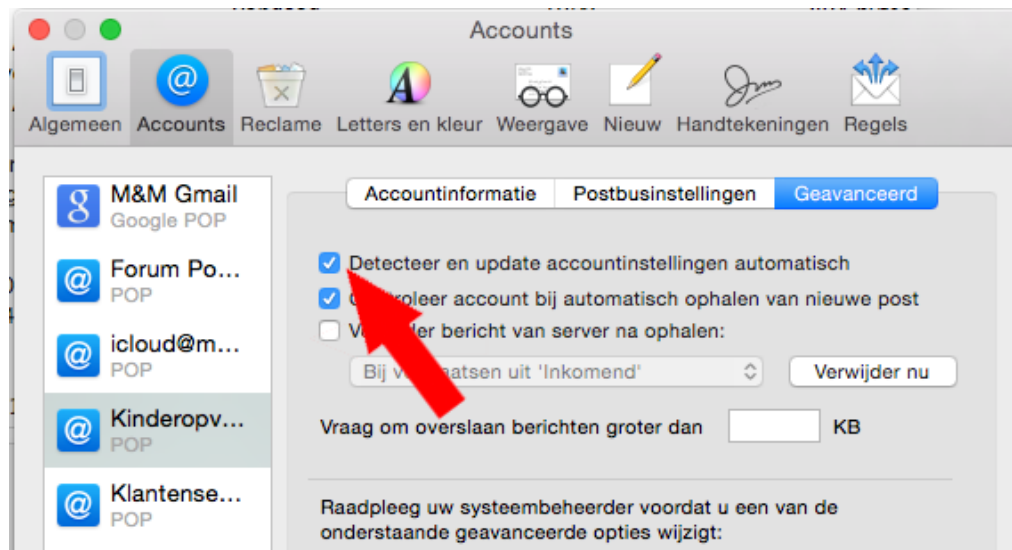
Accounts

Algemeen
Accounts
Reclame
Letters en kleur
Weergave
Nieuw
Handtekeningen
Regels

M&M Gmail
Google POP
Forum Po...
POP
icloud@m...
POP
Kinderopv...
POP
Klantense...
POP

Accountinformatie
Postbusinstellingen
Geavanceerd

Detecteer en update accountinstellingen automatisch
C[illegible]troleer account bij automatisch ophalen van nieuwe post
V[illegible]der bericht van server na ophalen:
Bij v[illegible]aatsen uit 'Inkomend'
Verwijder nu

Vraag om overslaan berichten groter dan
KB

Raadpleeg uw systeembeheerder voordat u een van de onderstaande geavanceerde opties wijzigt: